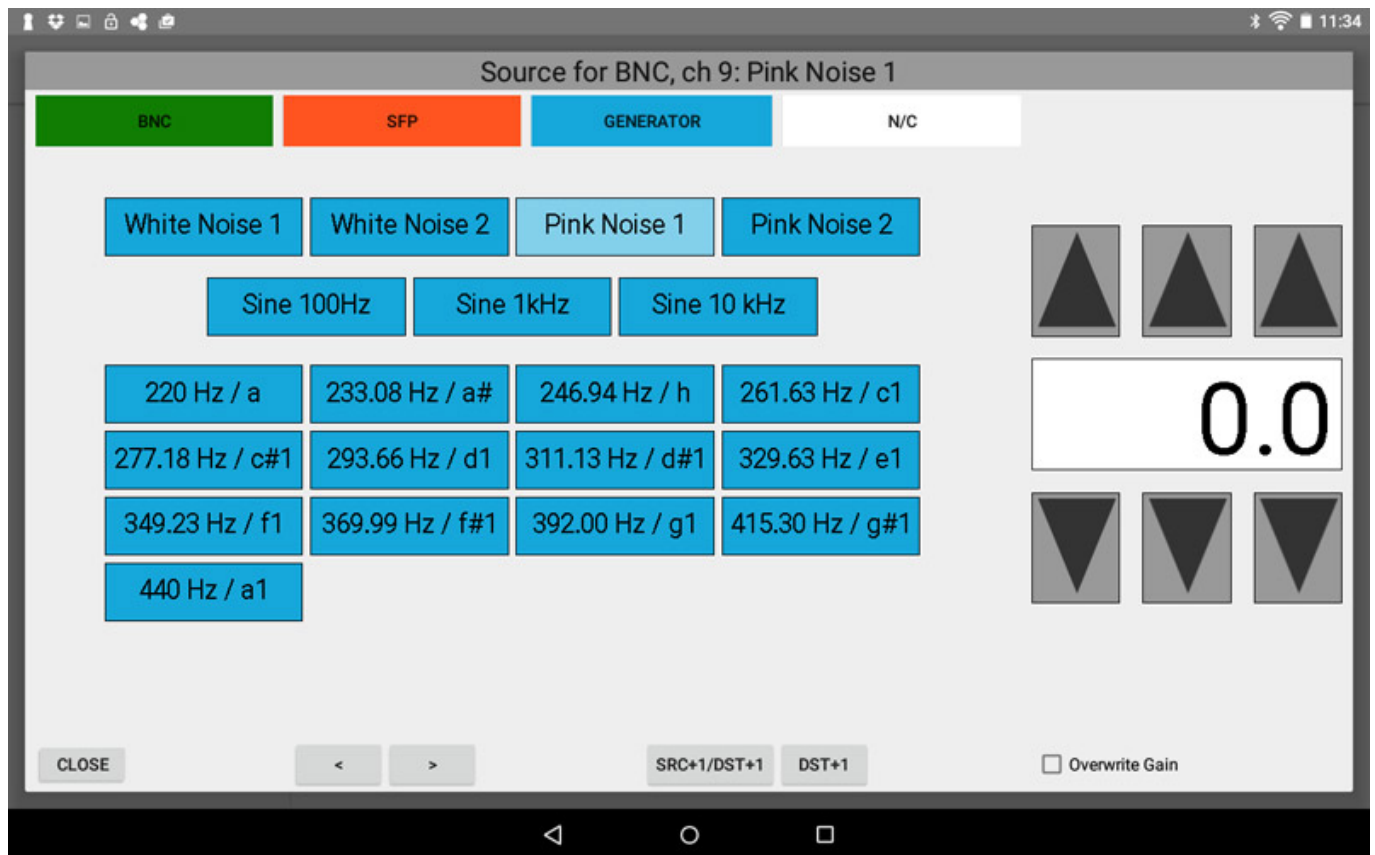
11:34

Source for BNC, ch 9: Pink Noise 1

BNC
SFP
GENERATOR
N/C

White Noise 1
White Noise 2
Pink Noise 1
Pink Noise 2

Sine 100Hz
Sine 1kHz
Sine 10 kHz

220 Hz / a
233.08 Hz / a#
246.94 Hz / h
261.63 Hz / c1
277.18 Hz / c#1
293.66 Hz / d1
311.13 Hz / d#1
329.63 Hz / e1
349.23 Hz / f1
369.99 Hz / f#1
392.00 Hz / g1
415.30 Hz / g#1
440 Hz / a1

0.0

CLOSE
<
>
SRC+1/DST+1
DST+1
Overwrite Gain